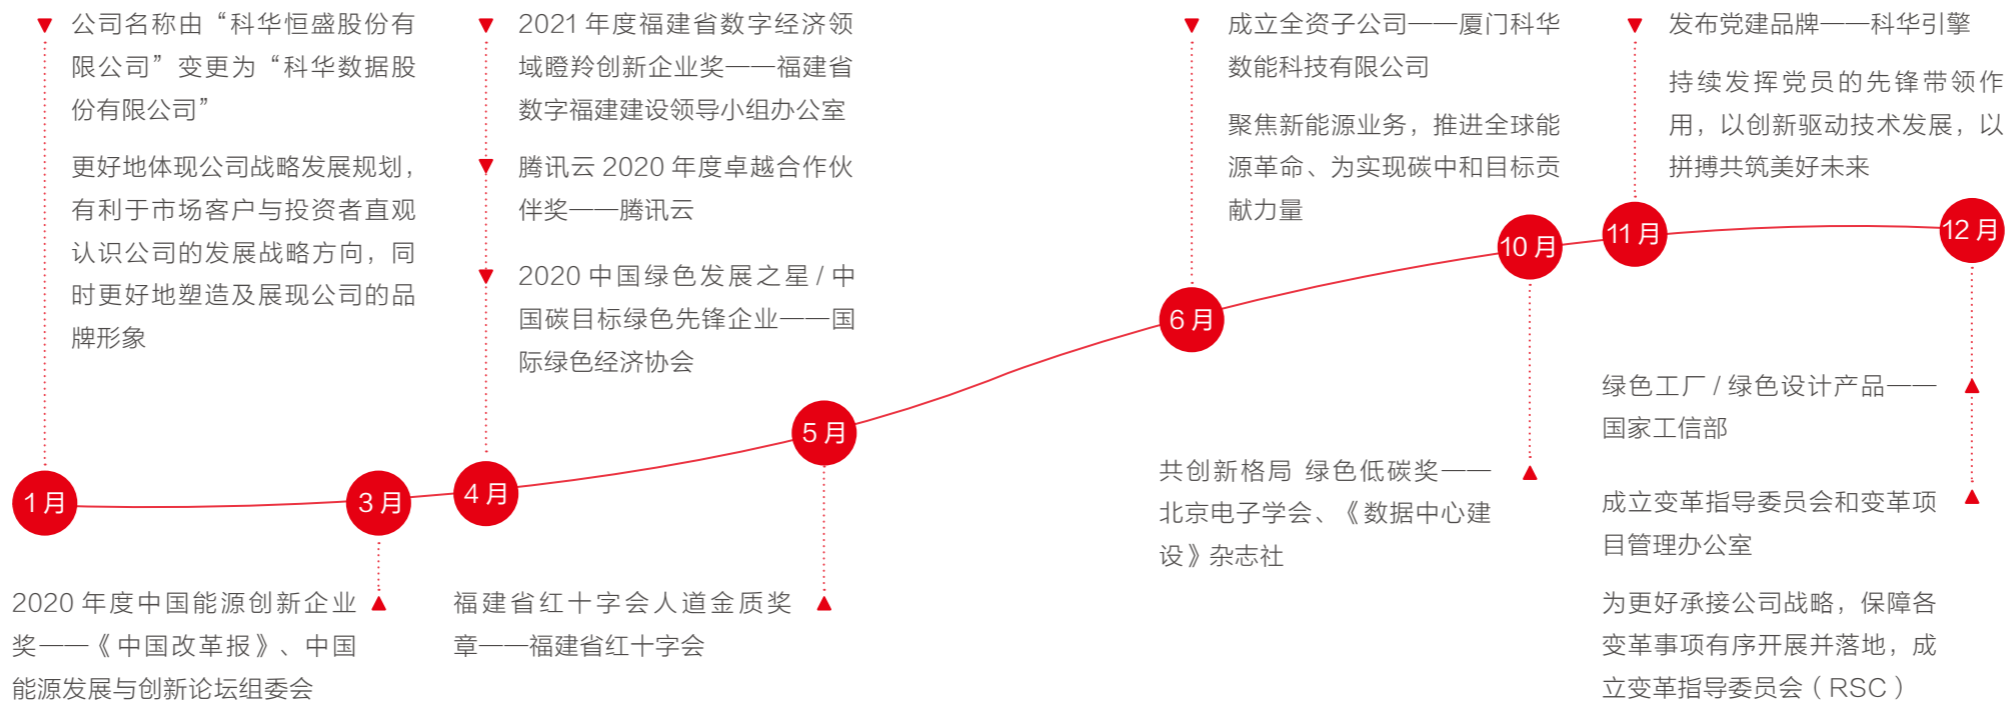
公司名称由“科华恒盛股份有限公司”变更为“科华数据股份有限公司”

更好地体现公司战略发展规划，有利于市场客户与投资者直观认识公司的发展战略方向，同时更好地塑造及展现公司的品牌形象

2021 年度福建省数字经济领域瞪羚创新企业奖——福建省数字福建建设领导小组办公室

腾讯云 2020 年度卓越合作伙伴奖——腾讯云

2020 中国绿色发展之星 / 中国碳目标绿色先锋企业——国际绿色经济协会

成立全资子公司——厦门科华数能科技有限公司

聚焦新能源业务，推进全球能源革命、为实现碳中和目标贡献力量

发布党建品牌——科华引擎

持续发挥党员的先锋带领作用，以创新驱动技术发展，以拼搏共筑美好未来

1 月

3 月

4 月

5 月

6 月

10 月

11 月

12 月

绿色工厂 / 绿色设计产品——国家工信部

共创新格局 绿色低碳奖——北京电子学会、《数据中心建设》杂志社

成立变革指导委员会和变革项目管理办公室

为更好承接公司战略，保障各变革事项有序开展并落地，成立变革指导委员会（RSC）

2020 年度中国能源创新企业奖——《中国改革报》、中国能源发展与创新论坛组委会

福建省红十字会人道金质奖章——福建省红十字会